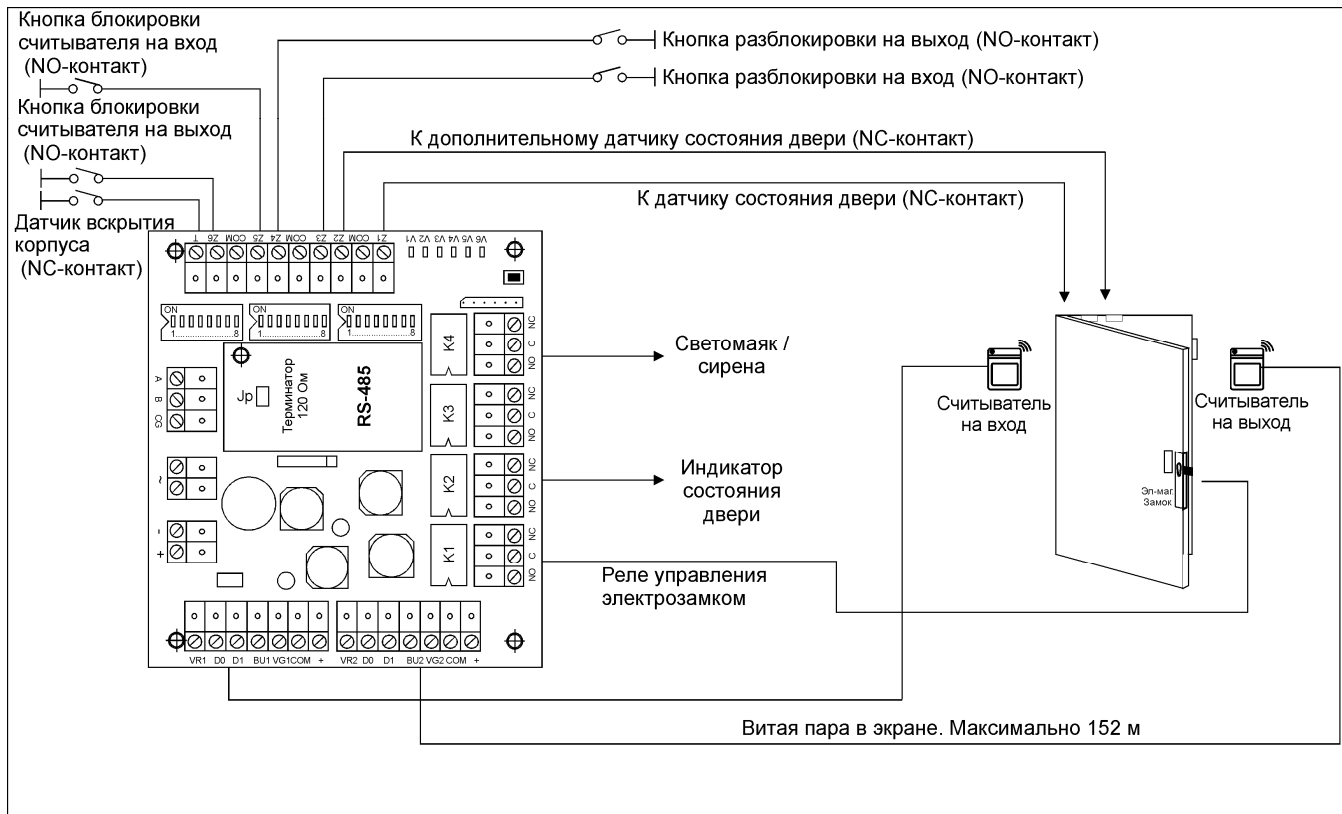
Кнопка блокировки считывателя на вход (NO-контакт)

Кнопка блокировки считывателя на выход (NO-контакт)

Датчик вскрытия корпуса (NC-контакт)

Кнопка разблокировки на выход (NO-контакт)

Кнопка разблокировки на вход (NO-контакт)

К дополнительному датчику состояния двери (NC-контакт)

К датчику состояния двери (NC-контакт)

T Z6 COM Z5 Z4 COM Z3 Z2 COM Z1 V1 V2 V3 V4 V5 V6

ON 1 8 ON 1 8 ON 1 8

Терминатор 120 Ом

Jp

RS-485

A B CG

~

-
+

K4 NC C NO

K3 NC C NO

K2 NC C NO

K1 NC C NO

Светомаяк / сирена

Индикатор состояния двери

Реле управления электрозамком

Считыватель на вход

Считыватель на выход

Эл-маг. Замок

VR1 D0 D1 BU1 VG1 COM + VR2 D0 D1 BU2 VG2 COM +

Витая пара в экране. Максимально 152 м